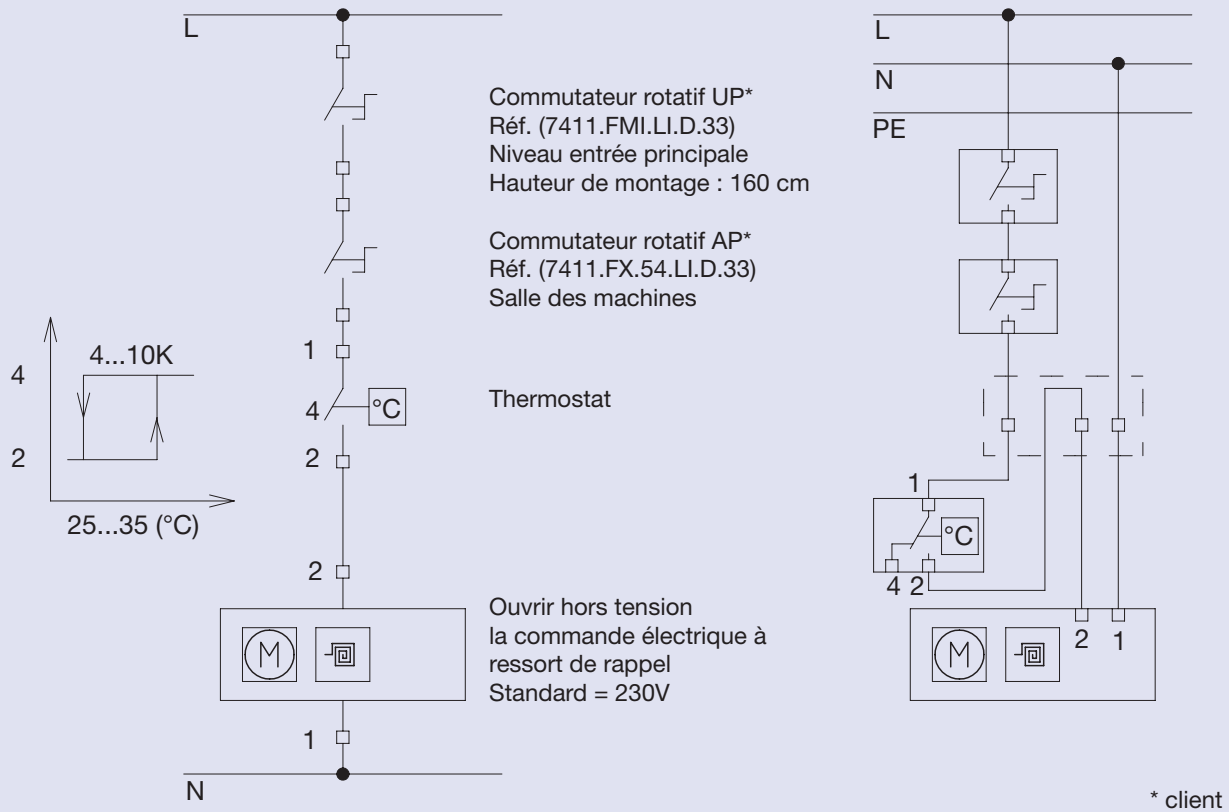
L

Commutateur rotatif UP*
Réf. (7411.FMI.LI.D.33)
Niveau entrée principale
Hauteur de montage : 160 cm

Commutateur rotatif AP*
Réf. (7411.FX.54.LI.D.33)
Salle des machines

4...10K

4

2

25...35 (°C)

1

4

°C

2

Thermostat

2

M

Ouvrir hors tension
la commande électrique à
ressort de rappel
Standard = 230V

1

N

L

N

PE

1

°C

4 2

M

2 1

* client